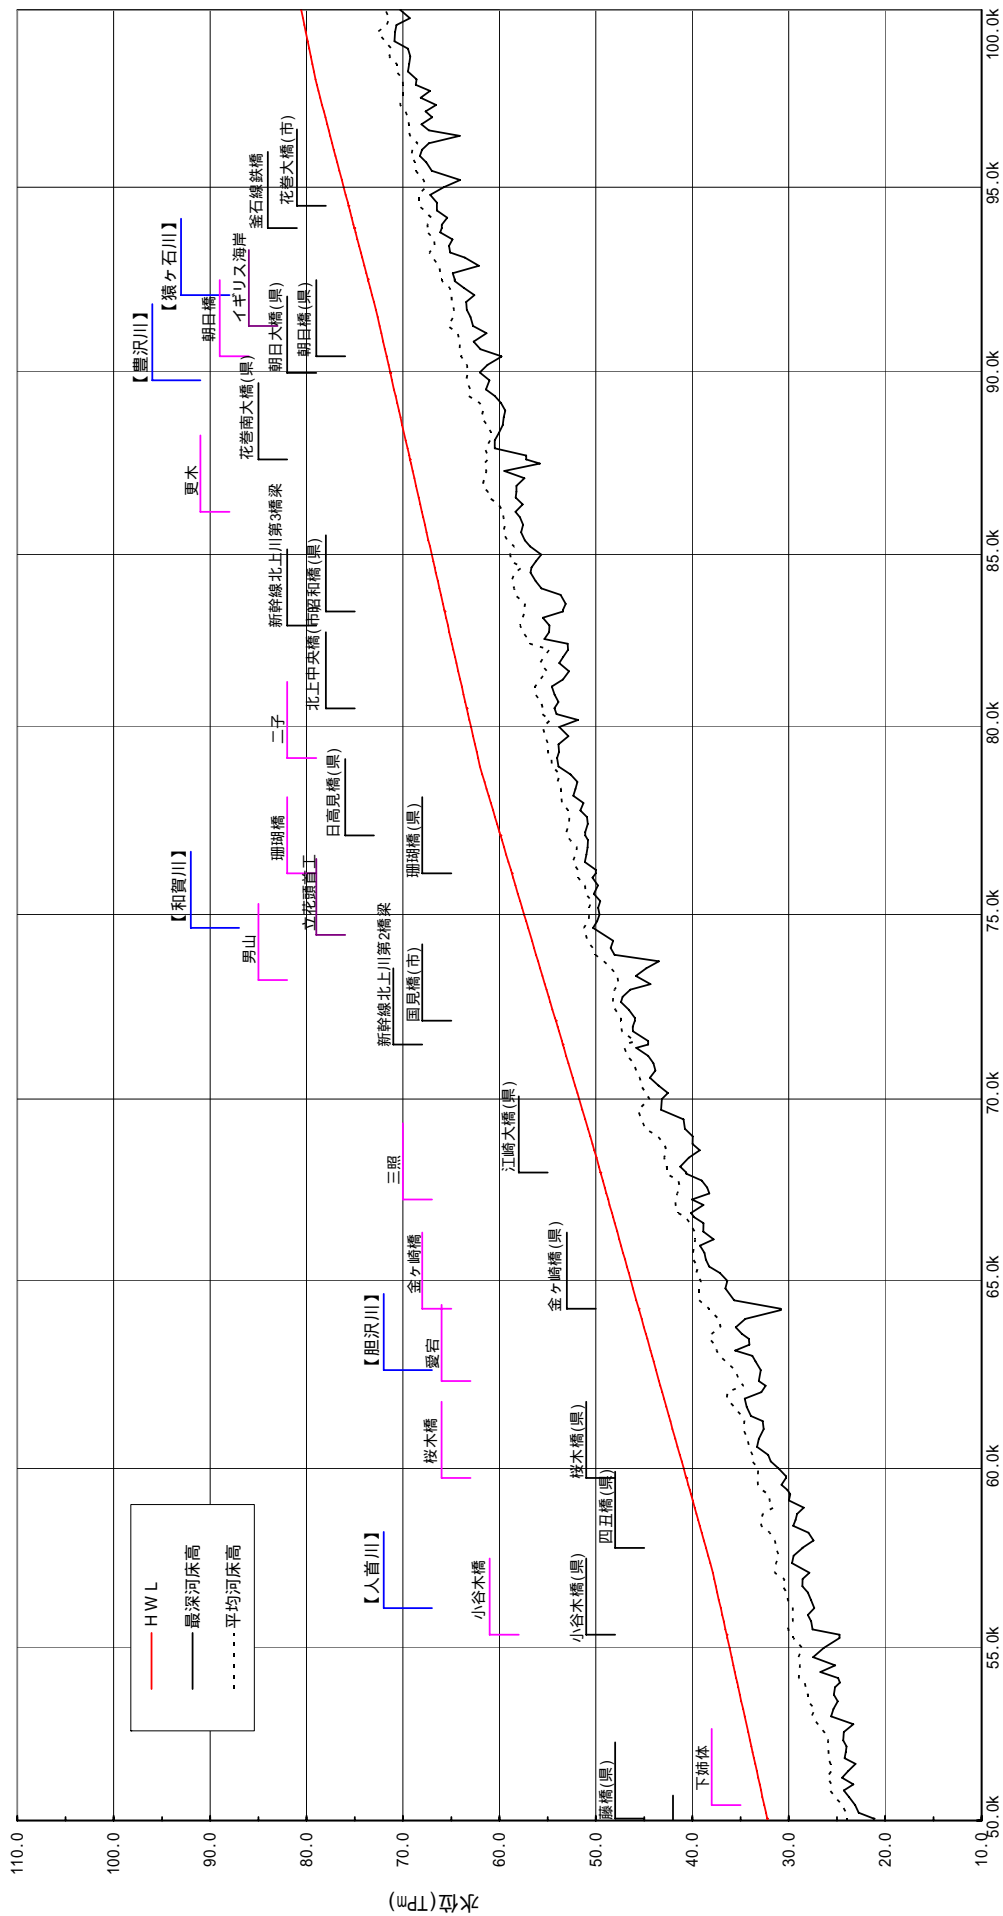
水位(TPm)

110.0
100.0
90.0
80.0
70.0
60.0
50.0
40.0
30.0
20.0
10.0

50.0k
55.0k
60.0k
65.0k
70.0k
75.0k
80.0k
85.0k
90.0k
95.0k
100.0k

H W L
最深河床高
平均河床高

【人首川】
【胆沢川】
【和賀川】
【豊沢川】
【猿ヶ石川】

藤橋(県)
下姉体
小谷木橋(県)
小谷木橋
四丑橋(県)
桜木橋(県)
桜木橋
愛宕
金ヶ崎橋(県)
金ヶ崎橋
三照
江崎大橋(県)
新幹線北上川第2橋梁
国見橋(市)
男山
立花頭首工
珊瑚橋
珊瑚橋(県)
日高見橋(県)
二子
北上中央橋(市)
新幹線北上川第3橋梁
昭和橋(県)
更木
花巻南大橋(県)
朝日橋
朝日大橋(県)
朝日橋(県)
イギリス海岸
釜石線鉄橋
花巻大橋(市)